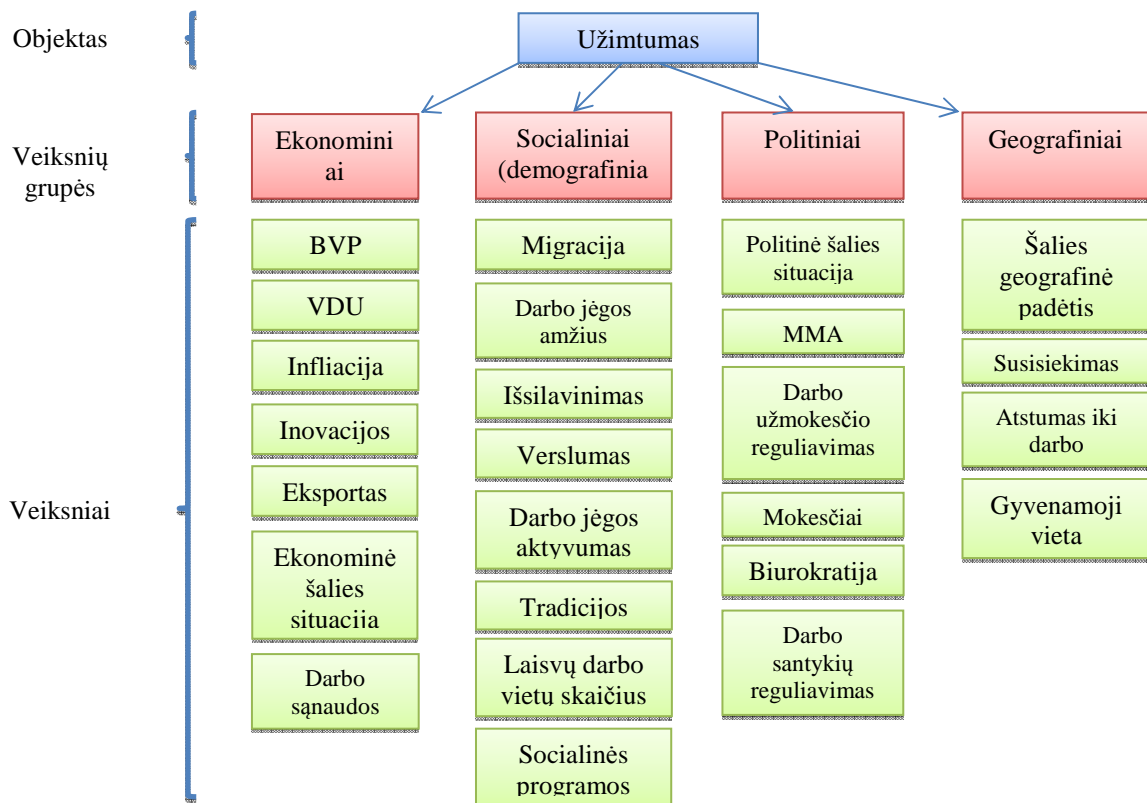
Objektas

Užimtumas

Veiksnių grupės

Ekonominiai

Socialiniai (demografinia

Politiniai

Geografiniai

Veiksniai

BVP

VDU

Infliacija

Inovacijos

Eksportas

Ekonominė šalies situaciia

Darbo sąnaudos

Migracija

Darbo jėgos amžius

Išsilavinimas

Verslumas

Darbo jėgos aktyvumas

Tradicijos

Laisvų darbo vietų skaičius

Socialinės programos

Politinė šalies situacija

MMA

Darbo užmokesčio reguliavimas

Mokesčiai

Biurokratija

Darbo santykių reguliavimas

Šalies geografinė padėtis

Susisiekimas

Atstumas iki darbo

Gyvenamoji vieta